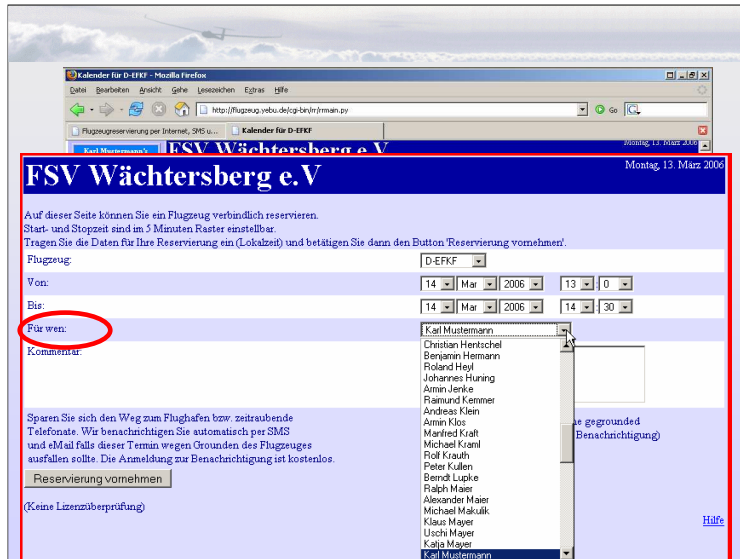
Kalender für D-EFKF - Mozilla Firefox

Datei Bearbeiten Ansicht Gehe Lesezeichen Extras Hilfe

http://flugzeug.yebu.de/cgi-bin/rr/rrmain.py

Go

Flugzeugreservierung per Internet, SMS u...

Kalender für D-EFKF

Karl Mustermann's

Montag, 13. März 2006

FSV Wächtersberg e.V

Montag, 13. März 2006

Auf dieser Seite können Sie ein Flugzeug verbindlich reservieren.
Start- und Stopzeit sind im 5 Minuten Raster einstellbar.
Tragen Sie die Daten für Ihre Reservierung ein (Lokalzeit) und betätigen Sie dann den Button 'Reservierung vornehmen'.

| | |
|---|---|
| Flugzeug: | D-EFKF |
| Von: | 14 Mar 2006 13 : 0 |
| Bis: | 14 Mar 2006 14 : 30 |
| Für wen: | Karl Mustermann |
| Kommentar: | |

Christian Hentschel
Benjamin Hermann
Roland Heyl
Johannes Huning
Armin Jenke
Raimund Kemmer
Andreas Klein
Armin Klos
Manfred Kraft
Michael Kraml
Rolf Krauth
Peter Kullen
Berndt Lupke
Ralph Maier
Alexander Maier
Michael Makulik
Klaus Mayer
Uschi Mayer
Katja Mayer
Karl Mustermann

Sparen Sie sich den Weg zum Flughafen bzw. zeitraubende Telefonate. Wir benachrichtigen Sie automatisch per SMS und eMail falls dieser Termin wegen Grounden des Flugzeuges ausfallen sollte. Die Anmeldung zur Benachrichtigung ist kostenlos.

ne gegrounded
Benachrichtigung)

Reservierung vornehmen

(Keine Lizenzüberprüfung)

Hilfe